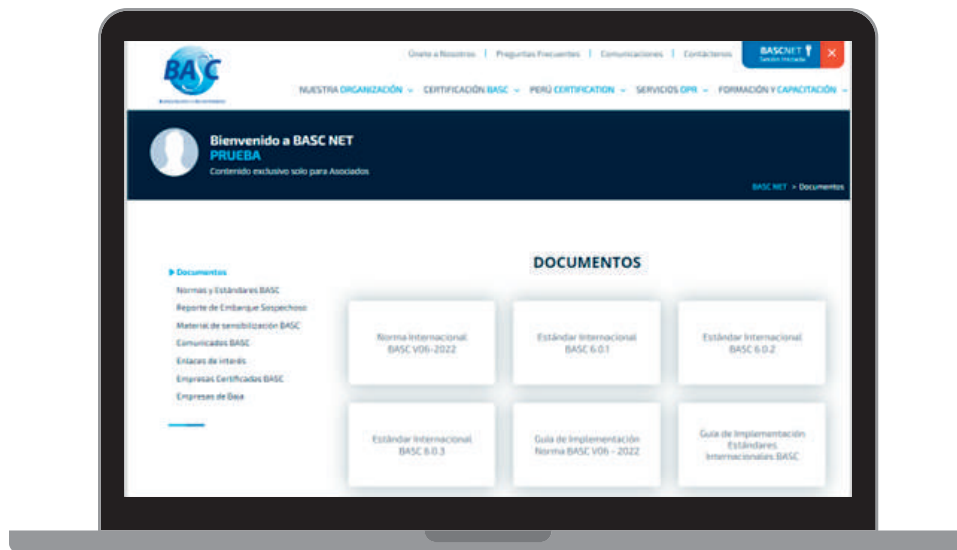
BASC

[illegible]

Únete a Nosotros | Preguntas Frecuentes | Comunicaciones | Contáctenos

BASCNET
Sesión iniciada

×

NUESTRA ORGANIZACIÓN ⌄ CERTIFICACIÓN BASC ⌄ PERÚ CERTIFICATION ⌄ SERVICIOS OPR ⌄ FORMACIÓN Y CAPACITACIÓN ⌄

Bienvenido a BASC NET
PRUEBA
Contenido exclusivo solo para Asociados

BASC NET > Documentos

▶ Documentos
Normas y Estándares BASC
Reporte de Embarque Sospechoso
Material de sensibilización BASC
Comunicados BASC
Enlaces de interés
Empresas Certificadas BASC
Empresas de Baja

DOCUMENTOS

Norma Internacional BASC V06-2022

Estándar Internacional BASC 6.0.1

Estándar Internacional BASC 6.0.2

Estándar Internacional BASC 6.0.3

Guía de Implementación Norma BASC V06 - 2022

Guía de Implementación Estándares Internacionales BASC